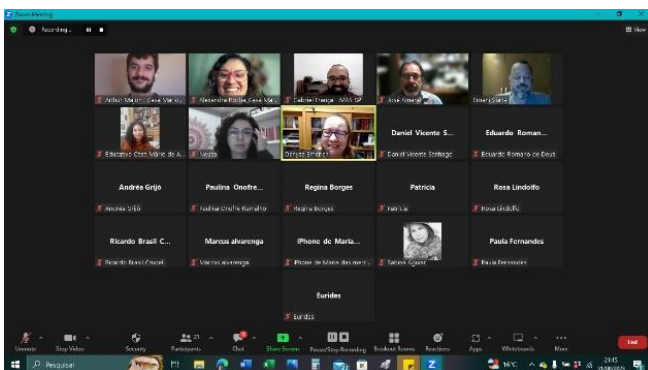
Zoom Meeting

Recording...

View

Arthur Maia | Casa Sta...

Alexandre Rocha_Casa Ma...

Gabriel Franga - IVSS SP

José Amaral

Emery Stahl

Educativo Casa Mário de A...

Neuza

Denyse Emerich

Daniel Vicente S...

Daniel Vicente Santiago

Eduardo Roman...

Eduardo Romano de Deus

Andréa Grijó

Andréa Grijó

Paulina Onofre...

Paulina Onofre Ramalho

Regina Borges

Regina Borges

Patricia

Patricia

Rosa Lindolfo

Rosa Lindolfo

Ricardo Brasil C...

Ricardo Brasil Coutel

Marcus alvarenga

Marcus alvarenga

iPhone de Maria...

iPhone de Maria das me...

Sabina Gouw

Paula Fernandes

Paula Fernandes

Eurides

Eurides

Unmute

Stop Video

Security

Participants

Chat

Share Screen

Pause/Stop Recording

Breakout Rooms

Reactions

Apps

Whiteboards

More

End

Pesquisar

16°C

21:15
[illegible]